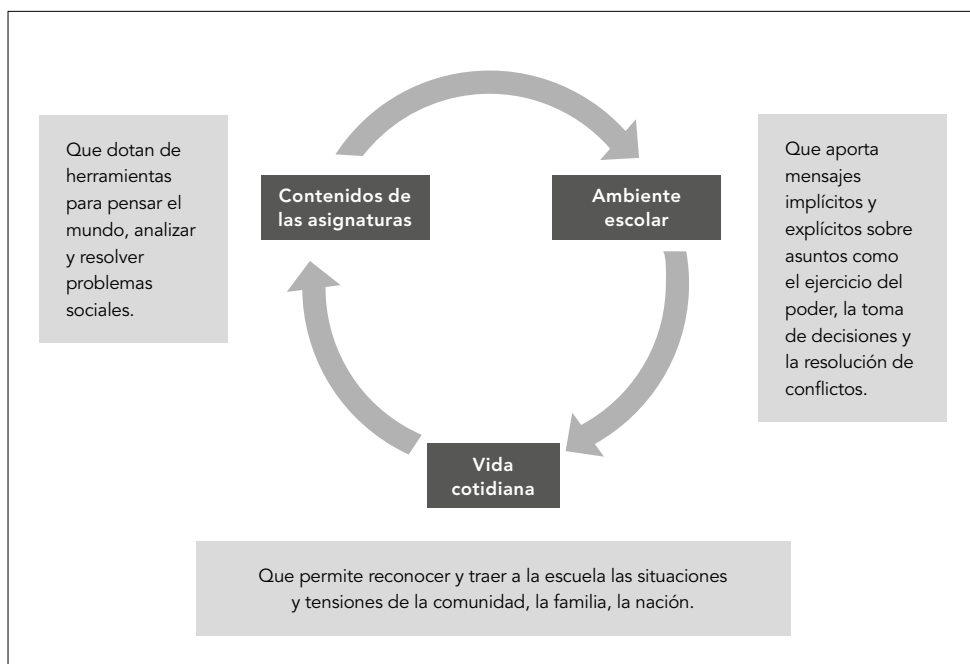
Que dotan de herramientas para pensar el mundo, analizar y resolver problemas sociales.

Contenidos de las asignaturas

Ambiente escolar

Que aporta mensajes implícitos y explícitos sobre asuntos como el ejercicio del poder, la toma de decisiones y la resolución de conflictos.

Vida cotidiana

Que permite reconocer y traer a la escuela las situaciones y tensiones de la comunidad, la familia, la nación.